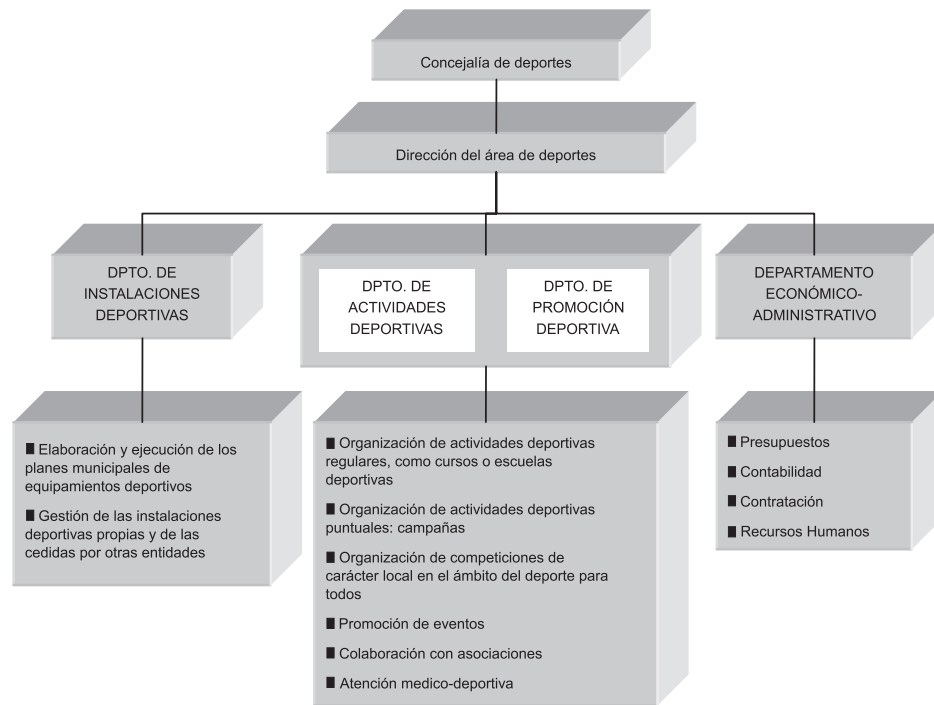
Concejalía de deportes

Dirección del área de deportes

DPTO. DE INSTALACIONES DEPORTIVAS

DPTO. DE ACTIVIDADES DEPORTIVAS

DPTO. DE PROMOCIÓN DEPORTIVA

DEPARTAMENTO ECONÓMICO-ADMINISTRATIVO

■ Elaboración y ejecución de los planes municipales de equipamientos deportivos

■ Gestión de las instalaciones deportivas propias y de las cedidas por otras entidades

■ Organización de actividades deportivas regulares, como cursos o escuelas deportivas

■ Organización de actividades deportivas puntuales: campañas

■ Organización de competiciones de carácter local en el ámbito del deporte para todos

■ Promoción de eventos

■ Colaboración con asociaciones

■ Atención medico-deportiva

■ Presupuestos

■ Contabilidad

■ Contratación

■ Recursos Humanos